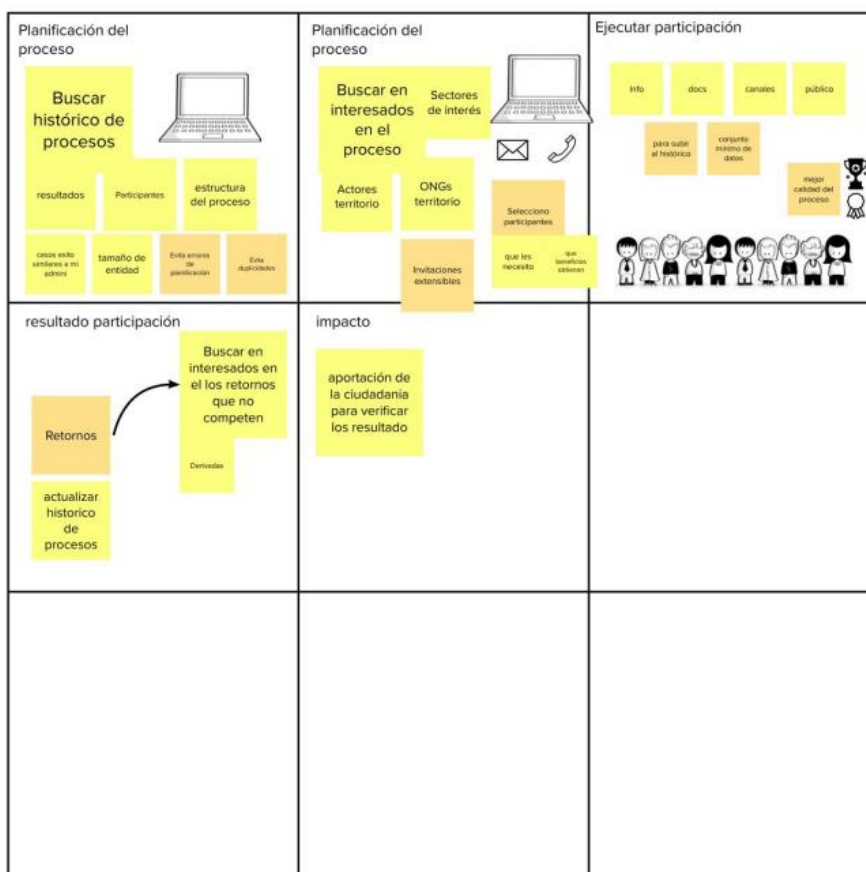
Planificación del proceso

Buscar histórico de procesos

resultados

Participantes

estructura del proceso

casos exito similares a mi admini

tamaño de entidad

Evita errores de planificación

Evita duplicidades

Planificación del proceso

Buscar en interesados en el proceso

Sectores de interés

Actores territorio

ONGs territorio

Selecciono participantes

Invitaciones extensibles

que les necesito

que beneficios obtienen

Ejecutar participación

info

docs

canales

público

para subir al histórico

conjunto mínimo de datos

mejor calidad del proceso

resultado participación

Buscar en interesados en el los retornos que no competen

Retornos

Derivadas

actualizar historico de procesos

impacto

aportación de la ciudadania para verificar los resultado